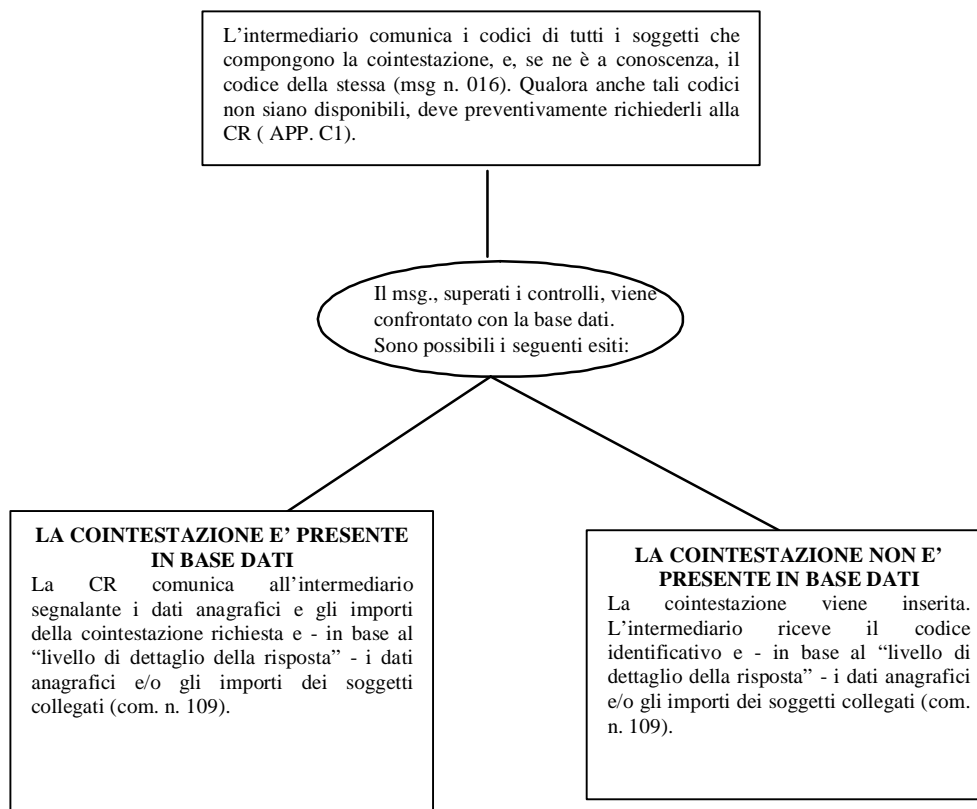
L’intermediario comunica i codici di tutti i soggetti che compongono la cointestazione, e, se ne è a conoscenza, il codice della stessa (msg n. 016). Qualora anche tali codici non siano disponibili, deve preventivamente richiederli alla CR ( APP. C1).

Il msg., superati i controlli, viene confrontato con la base dati. Sono possibili i seguenti esiti:

**LA COINTESTAZIONE E’ PRESENTE IN BASE DATI**
La CR comunica all’intermediario segnalante i dati anagrafici e gli importi della cointestazione richiesta e - in base al “livello di dettaglio della risposta” - i dati anagrafici e/o gli importi dei soggetti collegati (com. n. 109).

**LA COINTESTAZIONE NON E’ PRESENTE IN BASE DATI**
La cointestazione viene inserita. L’intermediario riceve il codice identificativo e - in base al “livello di dettaglio della risposta” - i dati anagrafici e/o gli importi dei soggetti collegati (com. n. 109).